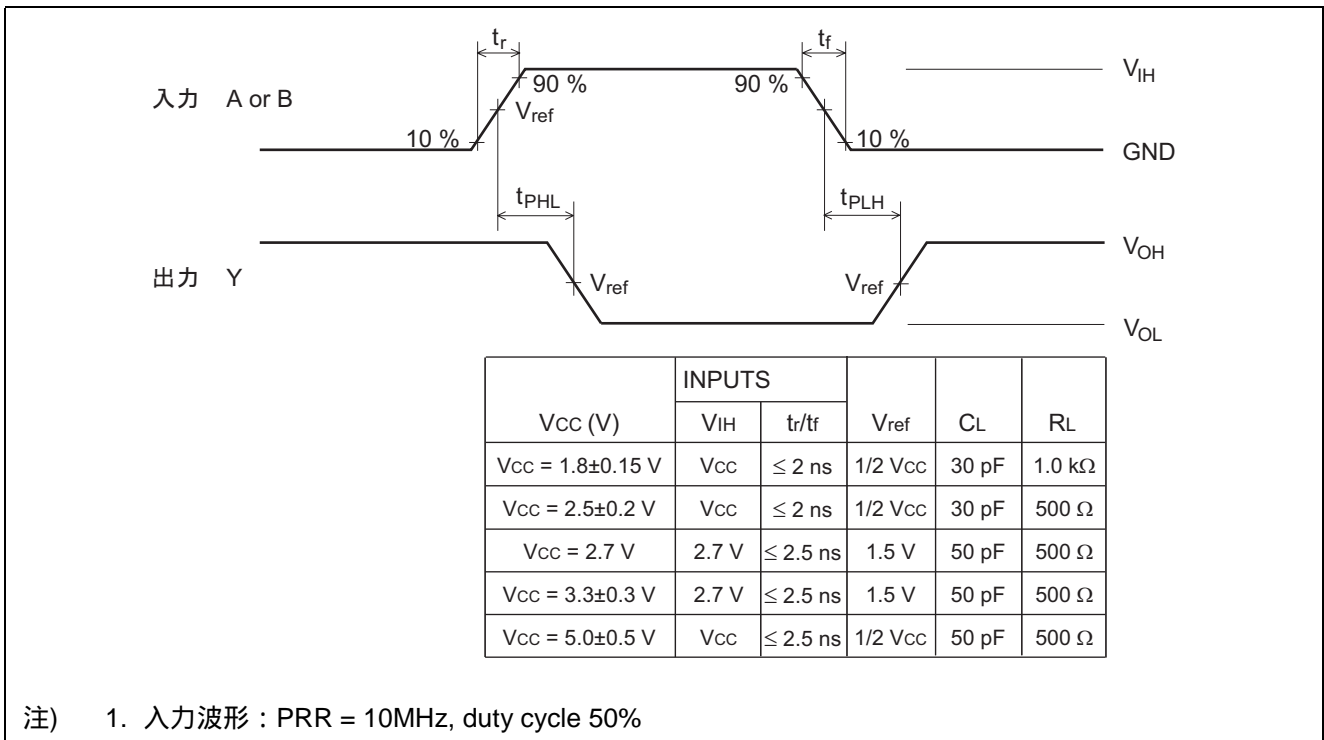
$t_r$

$t_f$

$V_{IH}$

入力 A or B

90 %

90 %

$V_{ref}$

10 %

10 %

GND

$t_{PHL}$

$t_{PLH}$

$V_{OH}$

出力 Y

$V_{ref}$

$V_{ref}$

$V_{OL}$

| Vcc (V) | INPUTS VIH | INPUTS tr/tf | Vref | CL | RL |
|---|---|---|---|---|---|
| Vcc = 1.8±0.15 V | Vcc | $\leq$ 2 ns | 1/2 Vcc | 30 pF | 1.0 k$\Omega$ |
| Vcc = 2.5±0.2 V | Vcc | $\leq$ 2 ns | 1/2 Vcc | 30 pF | 500 $\Omega$ |
| Vcc = 2.7 V | 2.7 V | $\leq$ 2.5 ns | 1.5 V | 50 pF | 500 $\Omega$ |
| Vcc = 3.3±0.3 V | 2.7 V | $\leq$ 2.5 ns | 1.5 V | 50 pF | 500 $\Omega$ |
| Vcc = 5.0±0.5 V | Vcc | $\leq$ 2.5 ns | 1/2 Vcc | 50 pF | 500 $\Omega$ |

注) 1. 入力波形：PRR = 10MHz, duty cycle 50%